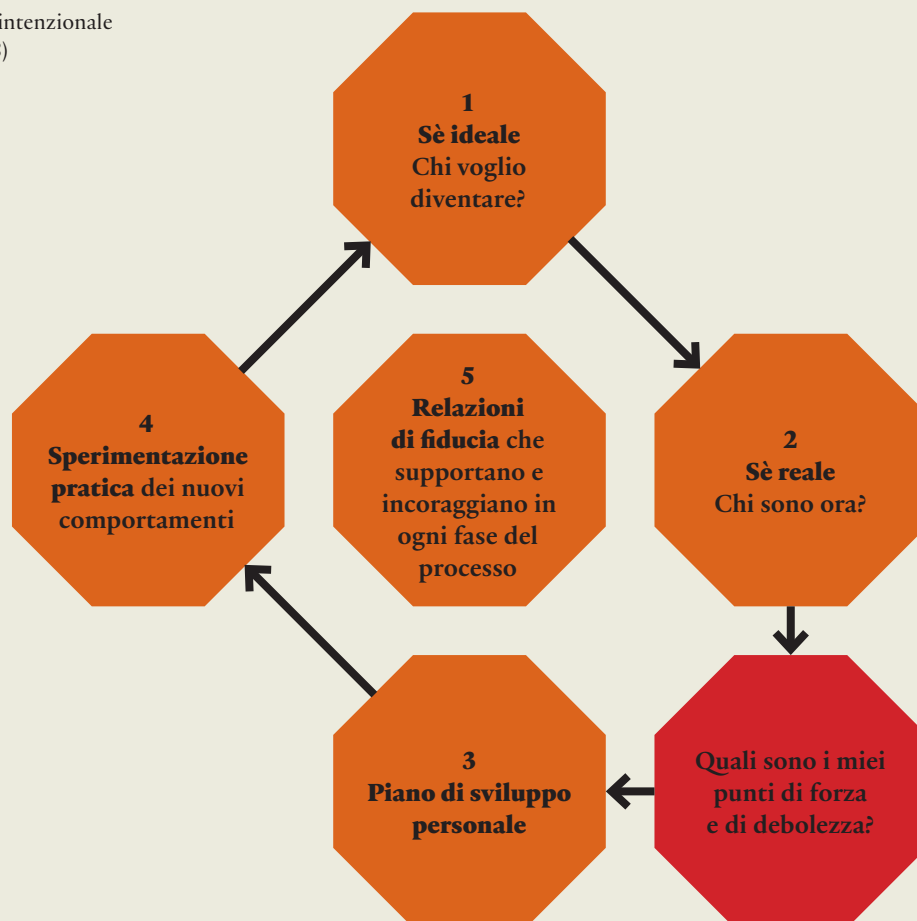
intenzionale
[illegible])

1
Sè ideale
Chi voglio diventare?

5
Relazioni di fiducia che supportano e incoraggiano in ogni fase del processo

4
Sperimentazione pratica dei nuovi comportamenti

2
Sè reale
Chi sono ora?

3
Piano di sviluppo personale

Quali sono i miei punti di forza e di debolezza?